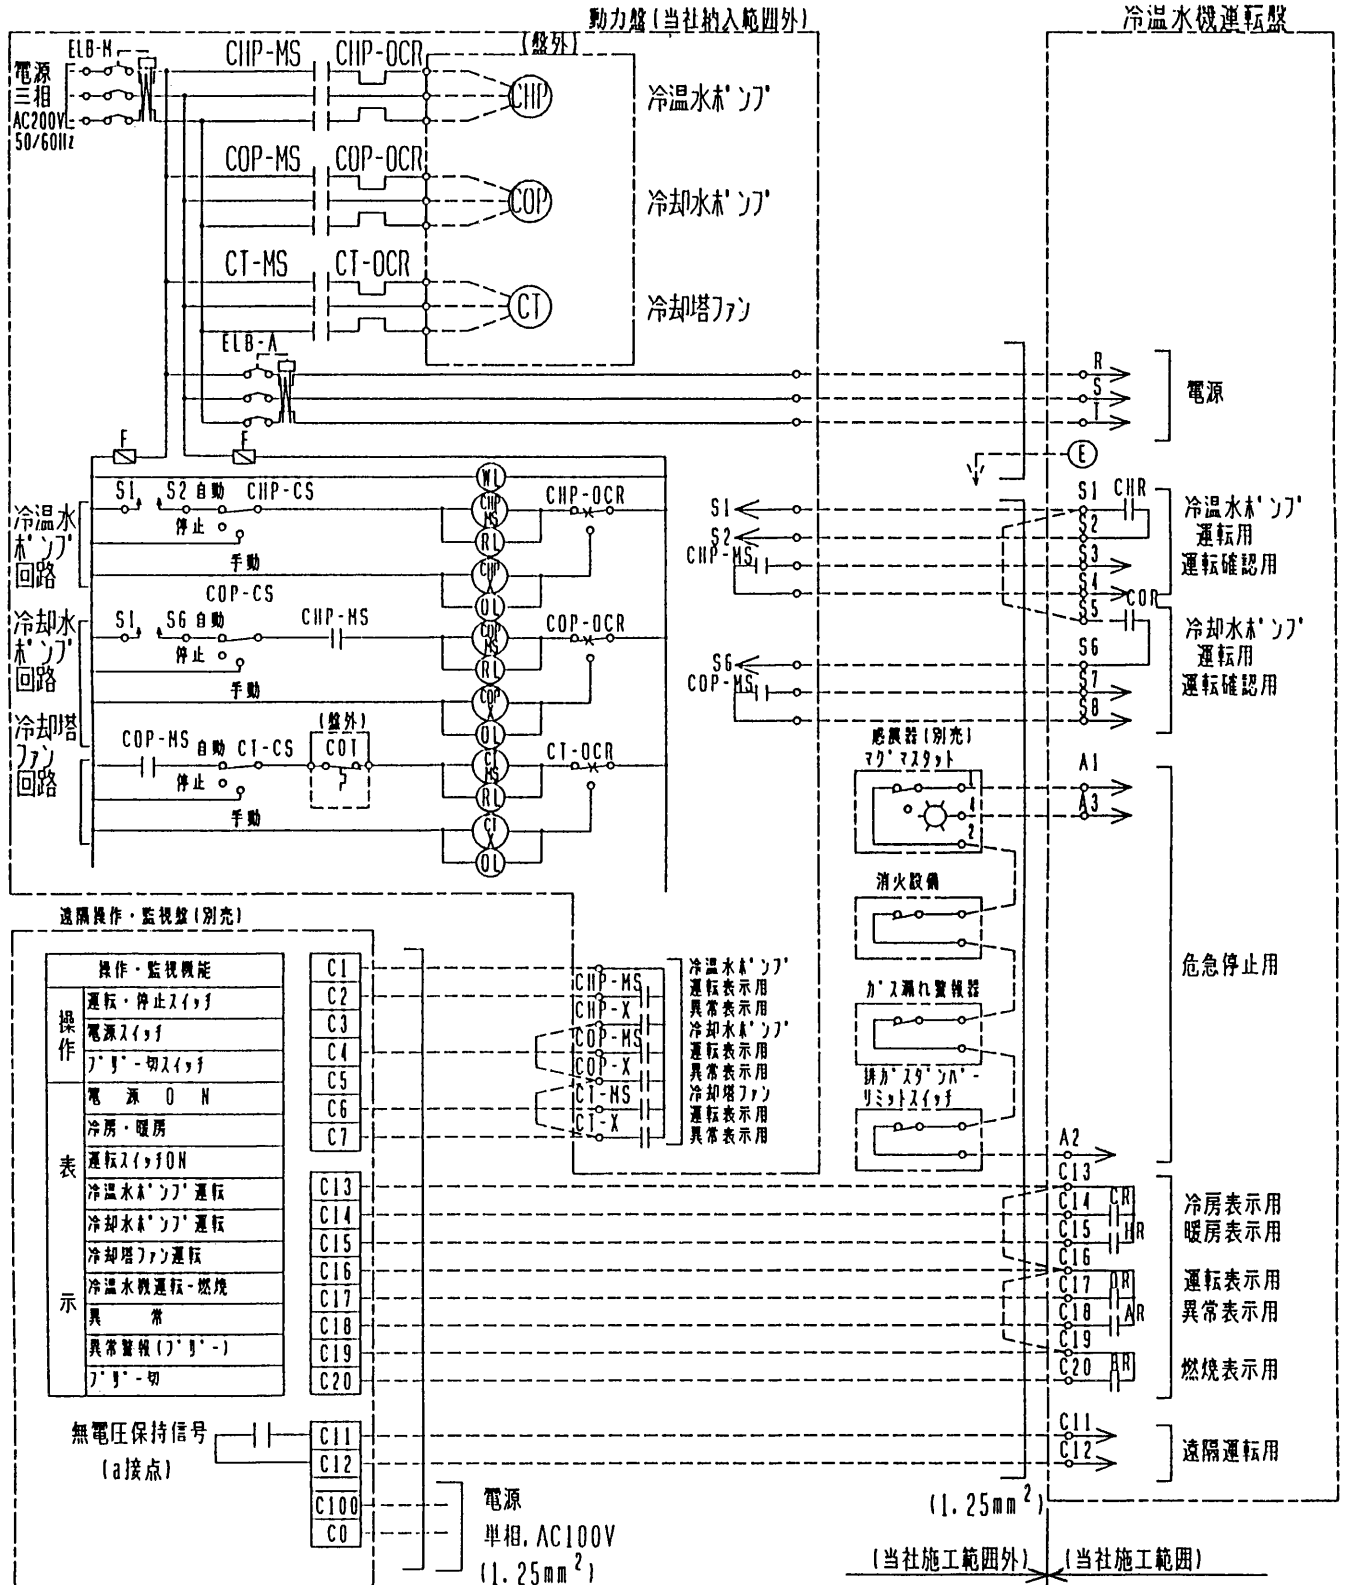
動力盤(当社納入範囲外)

冷温水機運転盤

ELB-M
電源
三相
AC200V
50/60Hz

CHP-MS
CHP-OCR
(盤外)
CHP
冷温水ポンプ

COP-MS
COP-OCR
COP
冷却水ポンプ

CT-MS
CT-OCR
CT
冷却塔ファン

ELB-A

R
S
T
電源

F
F
E

冷温水ポンプ回路
S1
S2 自動
CHP-CS
停止
手動
WL
CHP MS
RL
CHP X
OL
CHP-OCR

COP-CS
冷却水ポンプ回路
S1
S6 自動
CHP-MS
停止
手動
COP MS
RL
COP X
OL
COP-OCR

冷却塔ファン回路
COP-MS
自動
CT-CS
(盤外)
COT
停止
手動
CT MS
RL
CT X
OL
CT-OCR

S1
S2
CHP-MS
S6
COP-MS

S1
CHR
S2
S3
S4
S5
COR
冷温水ポンプ
運転用
運転確認用
冷却水ポンプ
運転用
運転確認用
S6
S7
S8

感震器(別売)
マグマスタット
1
4
2
A1
A3

消火設備
危急停止用
ガス漏れ警報器
排ガスダンパーリミットスイッチ
A2
C13

遠隔操作・監視盤(別売)

| | 操作・監視機能 |
|---|---|
| 操作 | 運転・停止スイッチ |
| | 電源スイッチ |
| | ブザー切スイッチ |
| 表示 | 電 源 O N |
| | 冷房・暖房 |
| | 運転スイッチON |
| | 冷温水ポンプ運転 |
| | 冷却水ポンプ運転 |
| | 冷却塔ファン運転 |
| | 冷温水機運転・燃焼 |
| | 異 常 |
| | 異常警報(ブザー) |
| | ブザー切 |

C1
C2
C3
C4
C5
C6
C7

CHP-MS
CHP-X
COP-MS
COP-X
CT-MS
CT-X
冷温水ポンプ
運転表示用
異常表示用
冷却水ポンプ
運転表示用
異常表示用
冷却塔ファン
運転表示用
異常表示用

C13
C14
C15
C16
C17
C18
C19
C20

C14
CR
C15
HR
C16
C17
RR
C18
AR
C19
C20
BR
冷房表示用
暖房表示用
運転表示用
異常表示用
燃焼表示用

無電圧保持信号
(a接点)
C11
C12
C11
C12
遠隔運転用

C100
C0
電源
単相,AC100V
$(1.25mm^2)$

$(1.25mm^2)$

(当社施工範囲外)
(当社施工範囲)